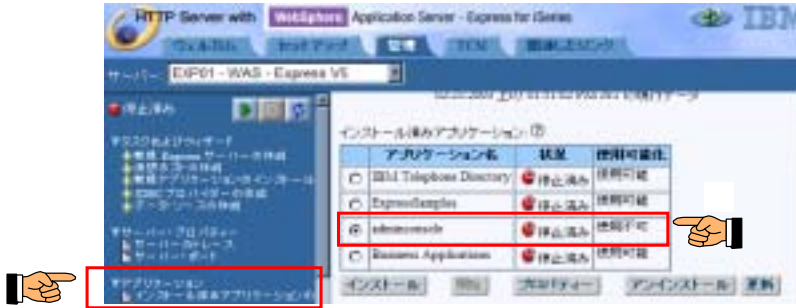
HTTP Server with WebSphere Application Server - Express for iSeries

IBM

ウェルカム　セットアップ　管理　TCM　関連リンク

サーバー: EXP01 - WAS - Express V5

停止済み

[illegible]

インストール済みアプリケーション

| | アプリケーション名 | 状況 | 使用可能性 |
|---|---|---|---|
| ○ | IBM Telephone Directory | 停止済み | 使用可能 |
| ○ | ExpressSamples | 停止済み | 使用可能 |
| ◉ | adminconsole | 停止済み | 使用不可 |
| ○ | Business Applications | 停止済み | 使用可能 |

インストール　開始　プロパティー　アンインストール　更新

タスクおよびウィザード
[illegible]

サーバー・プロパティー
サーバーのトレース
サーバー・ポート

アプリケーション
インストール済みアプリケーション